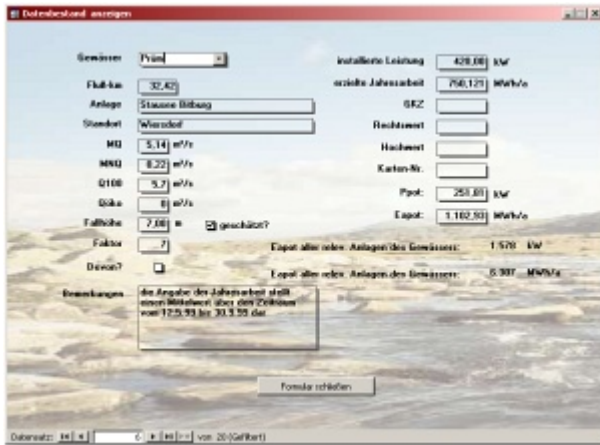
Datenbestand anzeigen

Gewässer Prüm

Fluß-km 32,42

Anlage Stausee Bitburg

Standort Wiersdorf

MQ 5,14 m³/s

MNQ 0,22 m³/s

Q100 5,7 m³/s

Q**ko** 0 m³/s

Fallhöhe 7,00 m geschätzt?

Faktor 7

Davon?

Bemerkungen die Angabe der Jahresarbeit stellt einen Mittelwert über den Zeitraum vom 12.5.93 bis 30.9.99 dar

installierte Leistung 420,00 kW

erzielte Jahresarbeit 750,121 MWh/a

GKZ

Rechtswert

Hochwert

Karten-Nr.

Ppot 251,81 kW

Epot 1.102,93 MWh/a

Epot aller relev. Anlagen des Gewässers: 1.578 kW

Epot aller relev. Anlagen des Gewässers: 6.907 MWh/a

Formular schließen

Datensatz: 6 von 20 (Gefiltert)